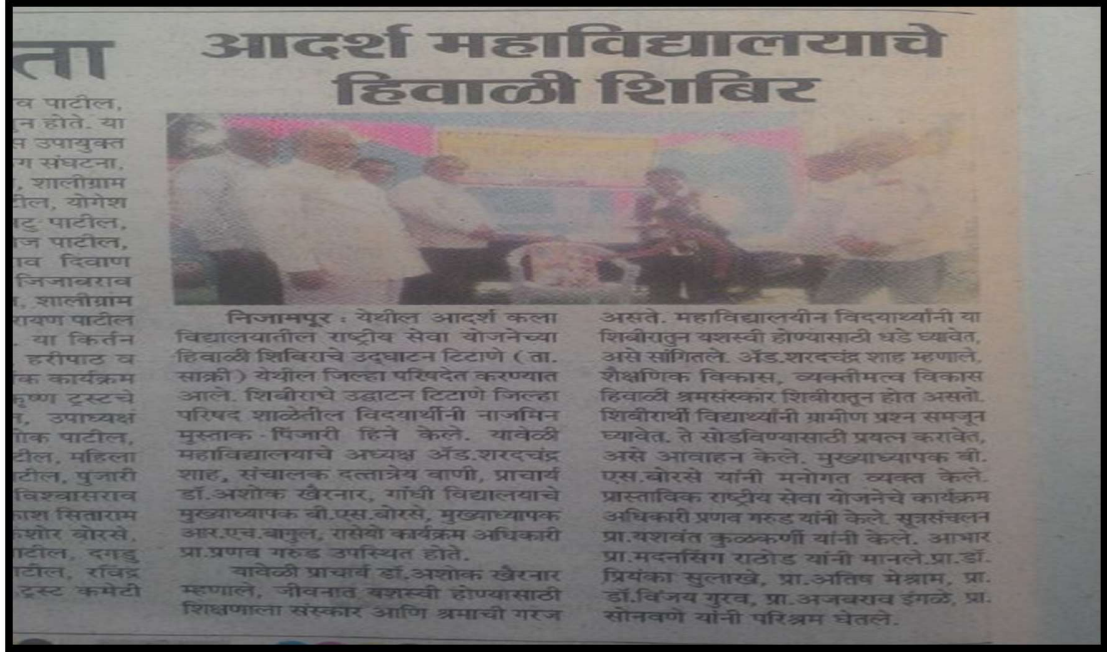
ता

व पाटील, न होते. या स उपायुक्त ग संघटना, , शालीग्राम टील, योगेश टु पाटील, ज पाटील, व दिवाण जिजाबराव , शालीग्राम रायण पाटील . या किर्तन हरीपाठ व क कार्यक्रम कृष्ण ट्रस्टचे , उपाध्यक्ष शोक पाटील, टील, महिला टील, पुजारी विश्वासराव काश सिताराम कशोर बोरसे, पाटील, दगडु पाटील, रविंद्र ट्रस्ट कमेटी

आदर्श महाविद्यालयाचे हिवाळी शिबिर

निजामपूर : येथील आदर्श कला विद्यालयातील राष्ट्रीय सेवा योजनेच्या हिवाळी शिबिराचे उद्घाटन टिटाणे (ता. साक्री) येथील जिल्हा परिषदेत करण्यात आले. शिबीराचे उद्घाटन टिटाणे जिल्हा परिषद शाळेतील विद्यार्थीनी नाजमिन मुस्ताक पिंजारी हिने केले. यावेळी महाविद्यालयाचे अध्यक्ष अॅड.शरदचंद्र शाह, संचालक दत्तात्रेय वाणी, प्राचार्य डॉ.अशोक खैरनार, गांधी विद्यालयाचे मुख्याध्यापक बी.एस.बोरसे, मुख्याध्यापक आर.एच.बागुल, रासेयो कार्यक्रम अधिकारी प्रा.प्रणव गरुड उपस्थित होते.

यावेळी प्राचार्य डॉ.अशोक खैरनार म्हणाले, जीवनात यशस्वी होण्यासाठी शिक्षणाला संस्कार आणि श्रमाची गरज असते. महाविद्यालयीन विद्यार्थ्यांनी या शिबीरातुन यशस्वी होण्यासाठी धडे घ्यावेत, असे सांगितले. अॅड.शरदचंद्र शाह म्हणाले, शैक्षणिक विकास, व्यक्तीमत्व विकास हिवाळी श्रमसंस्कार शिबीरातुन होत असतो. शिबीरार्थी विद्यार्थ्यांनी ग्रामीण प्रश्न समजून घ्यावेत. ते सोडविण्यासाठी प्रयत्न करावेत, असे आवाहन केले. मुख्याध्यापक बी. एस.बोरसे यांनी मनोगत व्यक्त केले. प्रास्ताविक राष्ट्रीय सेवा योजनेचे कार्यक्रम अधिकारी प्रणव गरुड यांनी केले. सूत्रसंचलन प्रा.यशवंत कुळकर्णी यांनी केले. आभार प्रा.मदनसिंग राठोड यांनी मानले.प्रा.डॉ. प्रियंका सुलाखे, प्रा.अतिष मेश्राम, प्रा. डॉ.विजय गुरव, प्रा.अजबराव इंगळे, प्रा. सोनवणे यांनी परिश्रम घेतले.